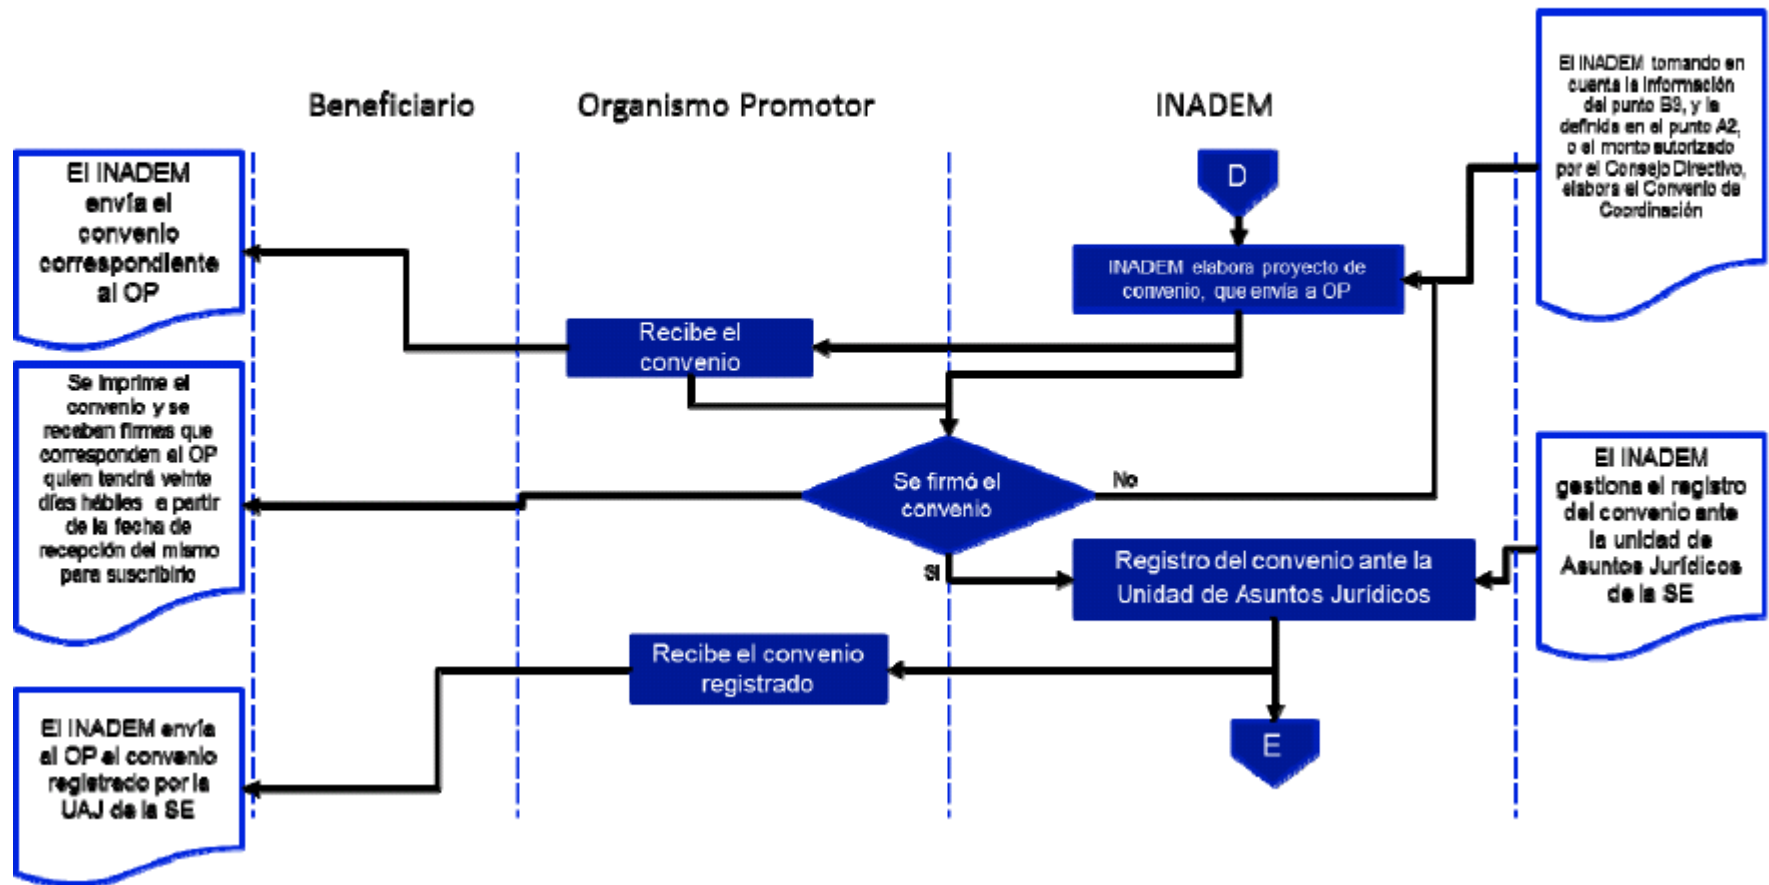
Beneficiario

Organismo Promotor

INADEM

El INADEM tomando en cuenta la información del punto B3, y la definida en el punto A2, o el monto autorizado por el Consejo Directivo, elabora el Convenio de Coordinación

D

El INADEM envía el convenio correspondiente al OP

INADEM elabora proyecto de convenio, que envía a OP

Recibe el convenio

Se imprime el convenio y se reciben firmas que corresponden al OP quien tendrá veinte días hábiles a partir de la fecha de recepción del mismo para suscribirlo

Se firmó el convenio

No

Si

El INADEM gestiona el registro del convenio ante la unidad de Asuntos Jurídicos de la SE

Registro del convenio ante la Unidad de Asuntos Jurídicos

Recibe el convenio registrado

E

El INADEM envía al OP el convenio registrado por la UAJ de la SE